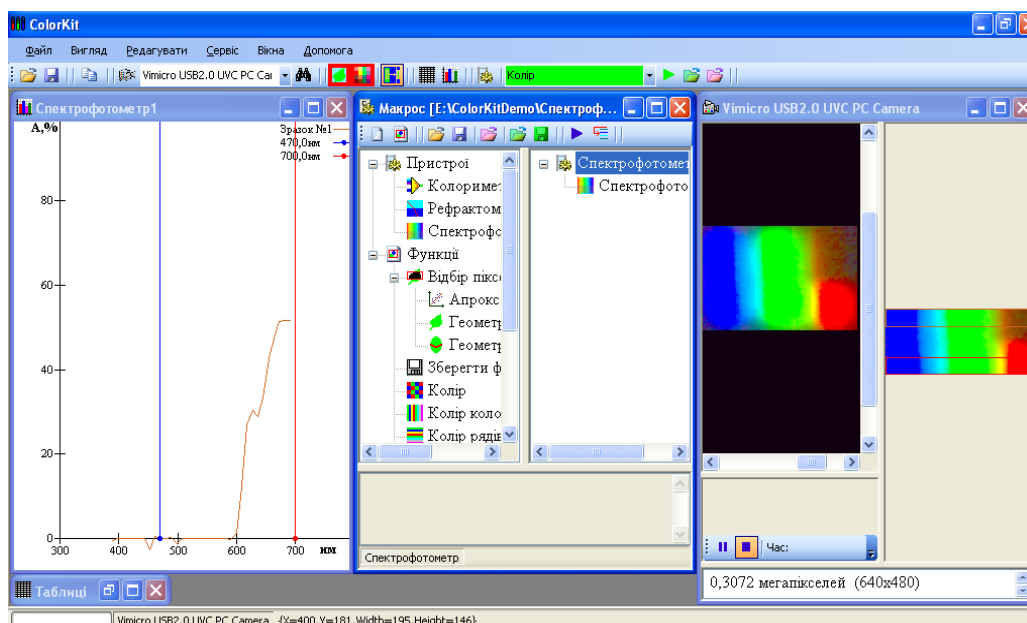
ColorKit

Файл Вигляд Редагувати Сервіс Вікна Допомога

Vimicro USB2.0 UVC PC Car

Колір

Спектрофотометр1

A,%

Зразок №1
470,0нм
700,0нм

80
60
40
20
0
300 400 500 600 700 нм

Макрос [E:\ColorKitDemo\Спектроф...

Пристрої
Колориме
Рефрактом
Спектрофо
Функції
Відбір пікс
Апрокс
Геомет
Геомет
Зберегти ф
Колір
Колір коло
Колір рядк

Спектрофотомет
Спектрофото

Спектрофотометр

Vimicro USB2.0 UVC PC Camera

Час:

0,3072 мегапікселей (640x480)

Таблиці

Vimicro USB2.0 UVC PC Camera {X=400,Y=181,Width=195,Height=146}